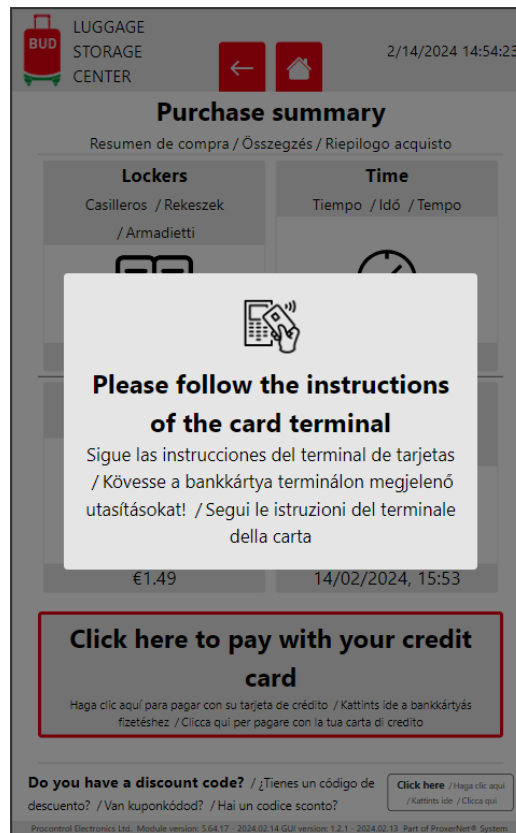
BUD

LUGGAGE STORAGE CENTER

←

2/14/2024 14:54:23

Purchase summary

Resumen de compra / Összegzés / Riepilogo acquisto

Lockers

Casilleros / Rekeszek / Armadietti

Time

Tiempo / Idő / Tempo

Please follow the instructions of the card terminal

Sigue las instrucciones del terminal de tarjetas / Kövesse a bankkártya terminálon megjelenő utasításokat! / Segui le istruzioni del terminale della carta

€1.49

14/02/2024, 15:53

Click here to pay with your credit card

Haga clic aquí para pagar con su tarjeta de crédito / Kattints ide a bankkártyás fizetéshez / Clicca qui per pagare con la tua carta di credito

Do you have a discount code? / ¿Tienes un código de descuento? / Van kuponkódod? / Hai un codice sconto?

Click here / Haga clic aquí / Kattints ide / Clicca qui

Procontrol Electronics Ltd. Module version: 5.64.17 - 2024.02.14 GUI version: 1.2.1 - 2024.02.13 Part of ProxerNet® System